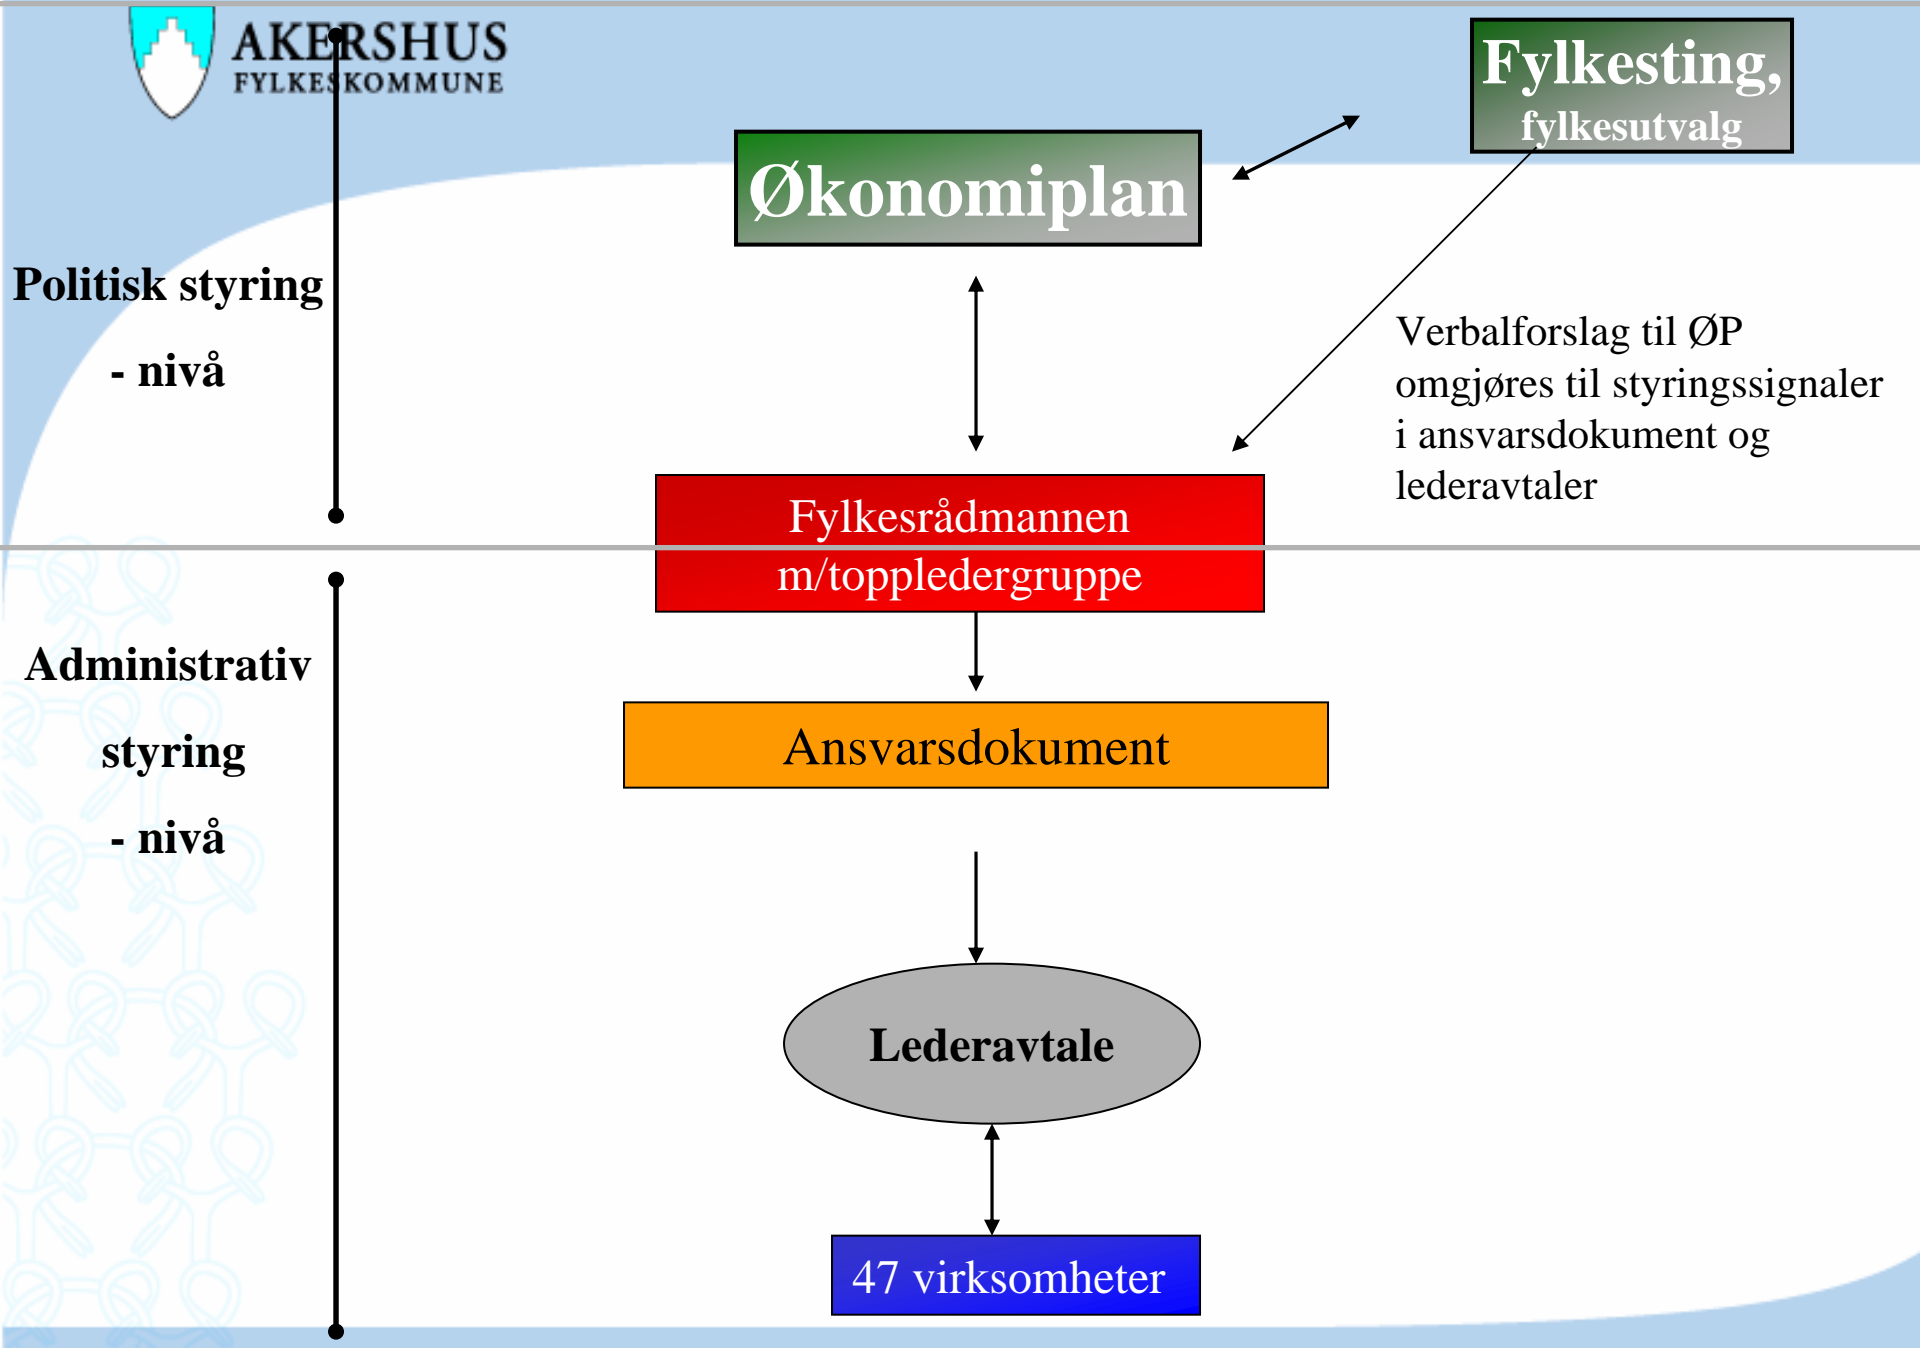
AKERSHUS
FYLKESKOMMUNE

Fylkesting,
fylkesutvalg

Økonomiplan

Politisk styring

- nivå

Verbalforslag til ØP omgjøres til styringssignaler i ansvarsdokument og lederavtaler

Fylkesrådmannen
m/toppledergruppe

Administrativ

styring

- nivå

Ansvarsdokument

Lederavtale

47 virksomheter